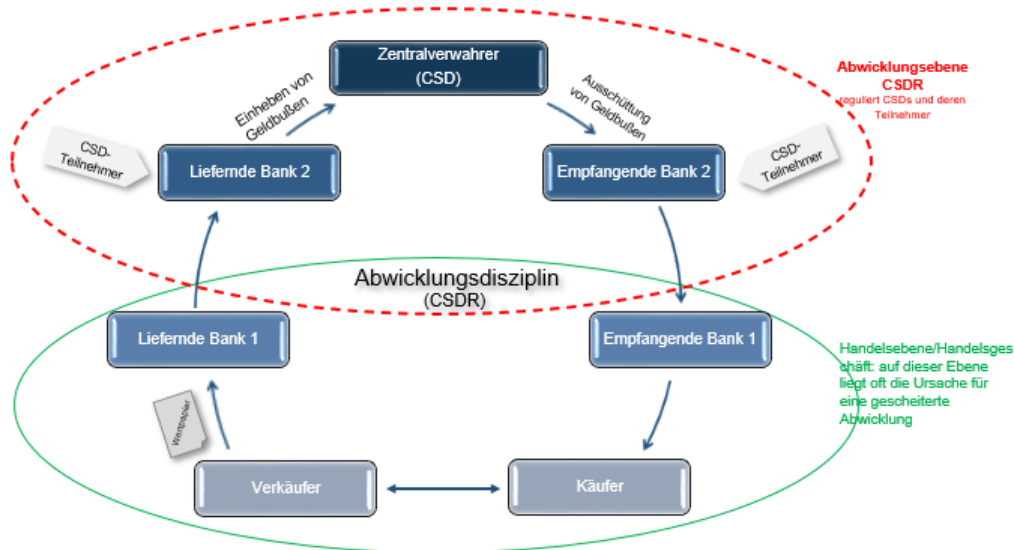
Zentralverwahrer (CSD)

Einheben von Geldbußen

Ausschüttung von Geldbußen

Abwicklungsebene CSDR
reguliert CSDs und deren Teilnehmer

CSD-Teilnehmer

Liefernde Bank 2

Empfangende Bank 2

CSD-Teilnehmer

Abwicklungsdisziplin
(CSDR)

Liefernde Bank 1

Empfangende Bank 1

Handelsebene/Handelsgeschäft: auf dieser Ebene liegt oft die Ursache für eine gescheiterte Abwicklung

Wertpapier

Verkäufer

Käufer